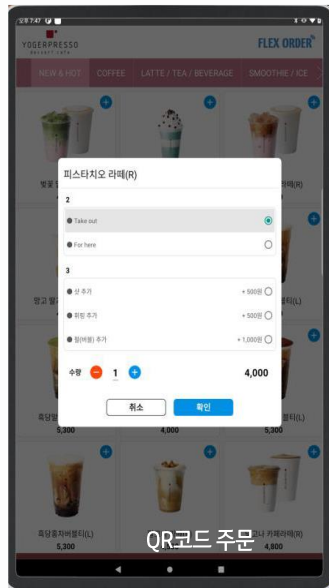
오후 7:47

YOGERPRESSO DESSERT CAFE

FLEX ORDER

NEW & HOT
COFFEE
LATTE / TEA / BEVERAGE
SMOOTHIE / ICE

피스타치오 라떼(R)

2

Take out

For here

3

샷 추가
+ 500원

휘핑 추가
+ 500원

펄(버블) 추가
+ 1,000원

수량
1
4,000

취소
확인

벚꽃 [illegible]
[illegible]라떼(R)

망고 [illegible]
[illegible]티(L)

흑당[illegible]
5,300
4,000
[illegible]티(L)
5,300

흑당홍차버블티(L)
5,300
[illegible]코나 카페라떼(R)
4,800

QR코드 주문